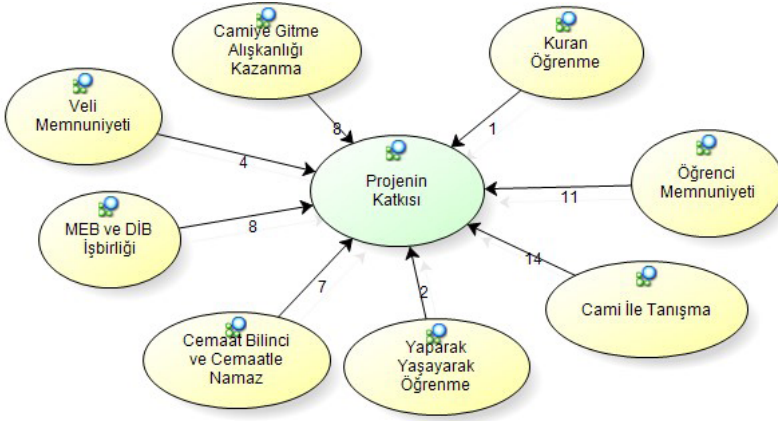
Camiye Gitme Alışkanlığı Kazanma

8

Kuran Öğrenme

1

Veli Memnuniyeti

4

Projenin Katkısı

Öğrenci Memnuniyeti

11

MEB ve DİB İşbirliği

8

14

7

2

Cami İle Tanışma

Cemaat Bilinci ve Cemaatle Namaz

Yaparak Yaşayarak Öğrenme